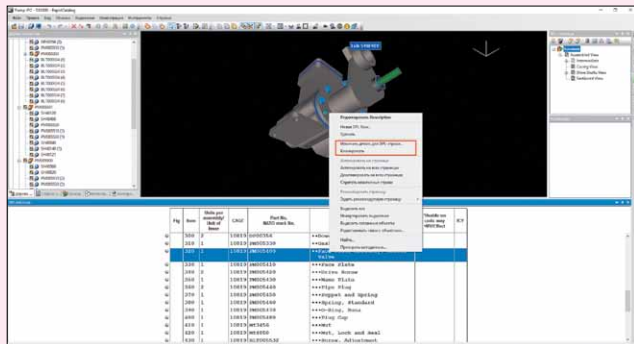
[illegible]

| Fig | Item | Units per assembly/ Unit of Issue | CAGE | Part No. NATO stock No. | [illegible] | Usable on code and/or SMR/Cat | ICY |
|---|---|---|---|---|---|---|---|
| | 300 | 1 | 10819 | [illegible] | ***Bushing | | |
| | 310 | 1 | 10819 | PM005329 | ***Gasket | | |
| | 320 | 1 | 10819 | PM005330 | ***Valve | | |
| | 330 | 1 | 10819 | PM005419 | ***Face Plate | | |
| | 340 | 1 | 10819 | PM005420 | ***Drive Screw | | |
| | 350 | 1 | 10819 | PM005430 | ***Name Plate | | |
| | 360 | 1 | 10819 | PM005440 | ***Pipe Plug | | |
| | 370 | 1 | 10819 | PM005450 | ***Poppet and Spring | | |
| | 380 | 1 | 10819 | PM005460 | ***Spring, Standard | | |
| | 390 | 1 | 10819 | PM005470 | ***O-Ring, Buna | | |
| | 400 | 1 | 10819 | PM005480 | ***Plug Cap | | |
| | 410 | 1 | 10819 | MS3456 | ***Nut | | |
| | 420 | 1 | 10819 | MS4550 | ***Nut, Lock and Seal | | |
| | 430 | 1 | 10819 | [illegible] | ***Screw, Adjustment | | |

Редактировать Description
Новая ЗУ Deim...
Удалить
Местные детали для ЗУ строки...
Копировать
Копировать на страницу
Копировать на все страницы
Дополнительно на всех строках
Скрыть неактивные строки
Удалить рекомендуемую страницу
Выделить все
Инвертировать выделение
Выделить невидимые объекты
Редактировать список объектов...
Найти...
Просмотр метаданных...